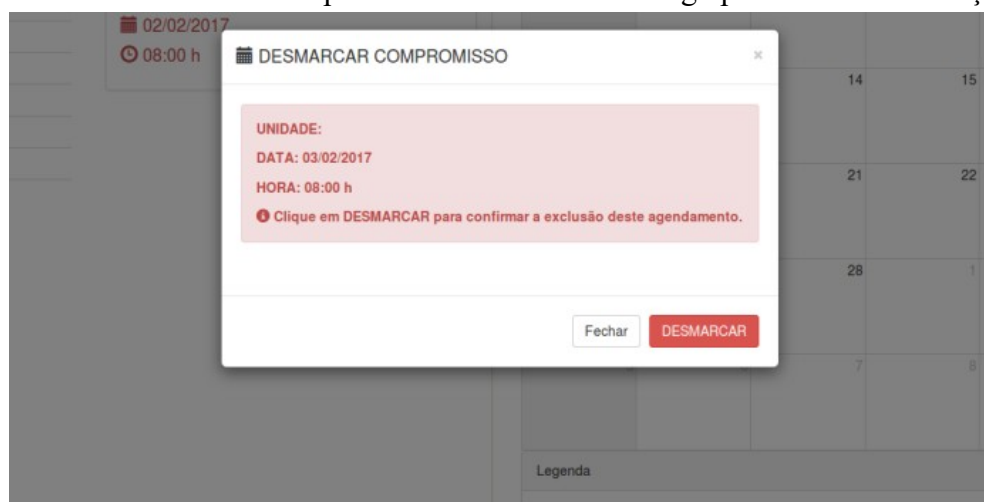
02/02/2017
08:00 h

DESMARCAR COMPROMISSO

×

UNIDADE:

DATA: 03/02/2017

HORA: 08:00 h

Clique em DESMARCAR para confirmar a exclusão deste agendamento.

Fechar DESMARCAR

14 15
21 22
28 1
7 8

Legenda